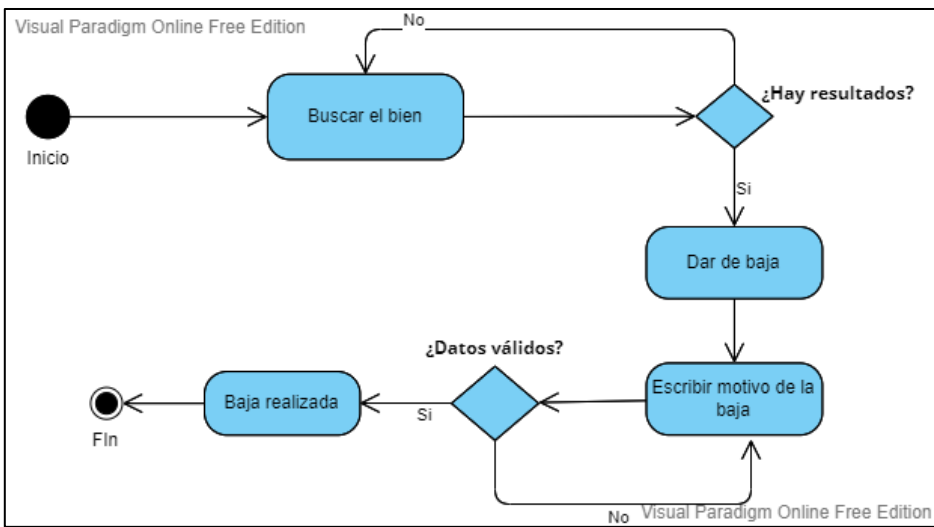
Visual Paradigm Online Free Edition

No

Buscar el bien

¿Hay resultados?

Inicio

Si

Dar de baja

¿Datos válidos?

Baja realizada

Si

Escribir motivo de la baja

FIn

No

Visual Paradigm Online Free Edition